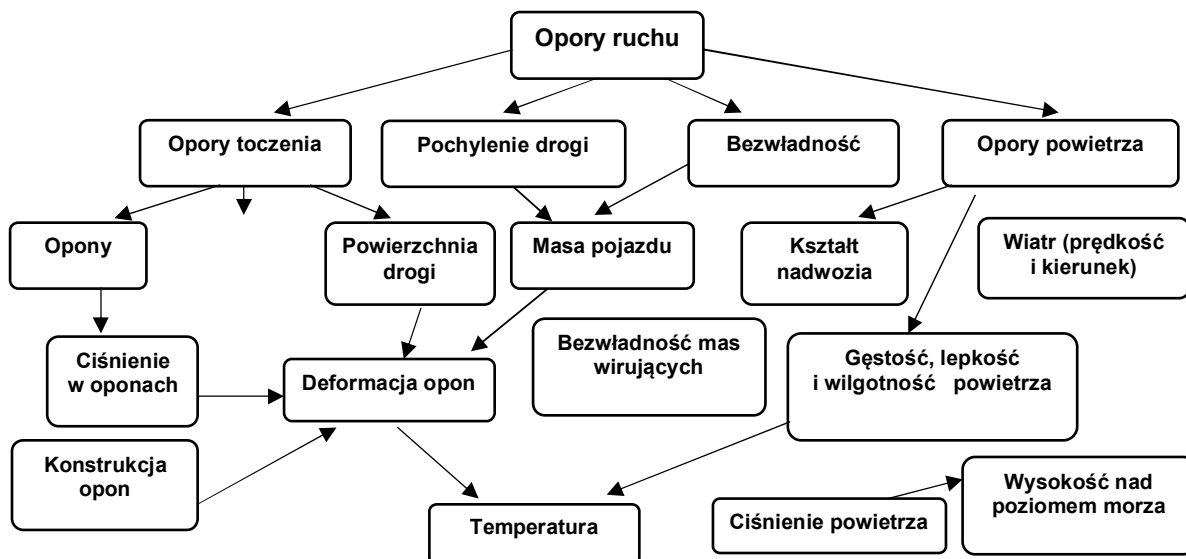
Opory ruchu

Opory toczenia

Pochylenie drogi

Bezwładność

Opory powietrza

Opony

Powierzchnia drogi

Masa pojazdu

Kształt nadwozia

Wiatr (prędkość i kierunek)

Ciśnienie w oponach

Deformacja opon

Bezwładność mas wirujących

Gęstość, lepkość i wilgotność powietrza

Konstrukcja opon

Temperatura

Ciśnienie powietrza

Wysokość nad poziomem morza